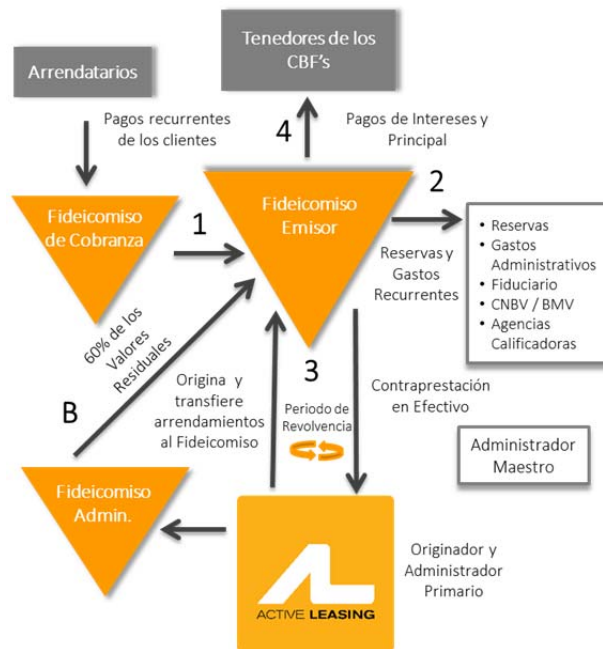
Tenedores de los CBF's

Arrendatarios

Pagos recurrentes de los clientes

4

Pagos de Intereses y Principal

Fideicomiso de Cobranza

1

Fideicomiso Emisor

2

• Reservas
• Gastos Administrativos
• Fiduciario
• CNBV / BMV
• Agencias Calificadoras

Reservas y Gastos Recurrentes

60% de los Valores Residuales

B

Origina y transfiere arrendamientos al Fideicomiso

3

Periodo de Revolvencia

Contraprestación en Efectivo

Administrador Maestro

Fideicomiso Admin.

ACTIVE LEASING

Originador y Administrador Primario